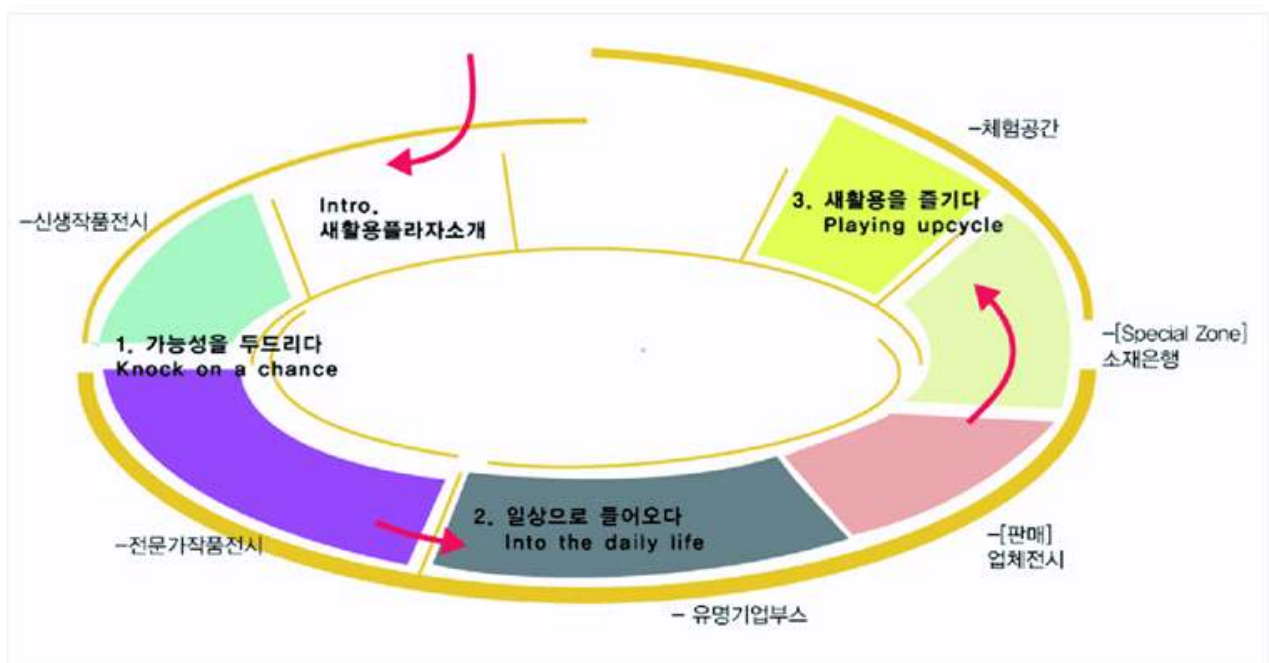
–체험공간

Intro.
새활용플라자소개

3. 새활용을 즐기다
Playing upcycle

–신생작품전시

1. 가능성을 두드리다
Knock on a chance

–[Special Zone]
소재은행

2. 일상으로 들어오다
Into the daily life

–전문가작품전시

–[판매]
업체전시

– 유명기업부스